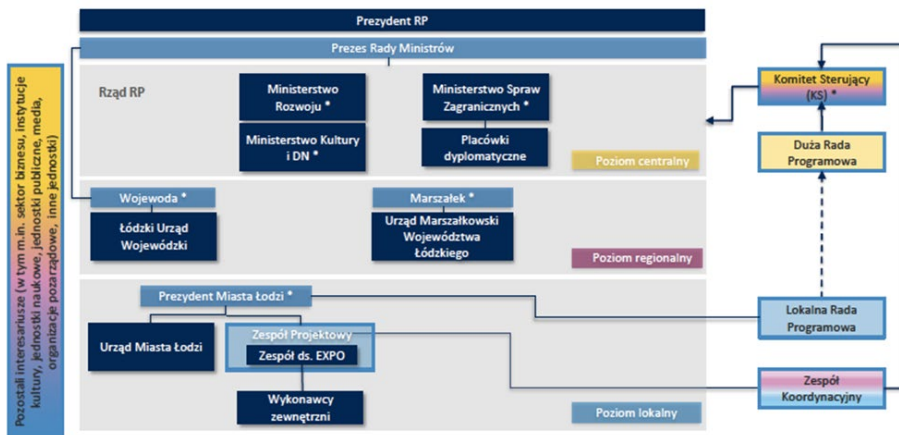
Prezydent RP

Prezes Rady Ministrów

Rząd RP

Ministerstwo Rozwoju *

Ministerstwo Kultury i DN *

Ministerstwo Spraw Zagranicznych *

Placówki dyplomatyczne

Poziom centralny

Wojewoda *

Łódzki Urząd Wojewódzki

Marszałek *

Urząd Marszałkowski Województwa Łódzkiego

Poziom regionalny

Prezydent Miasta Łodzi *

Urząd Miasta Łodzi

Zespół Projektowy

Zespół ds. EXPO

Wykonawcy zewnętrzni

Poziom lokalny

Komitet Sterujący (KS) *

Duża Rada Programowa

Lokalna Rada Programowa

Zespół Koordynacyjny

Pozostali interesariusze (w tym m.in. sektor biznesu, instytucje kultury, jednostki naukowe, jednostki publiczne, media, organizacje pozarządowe, inne jednostki)